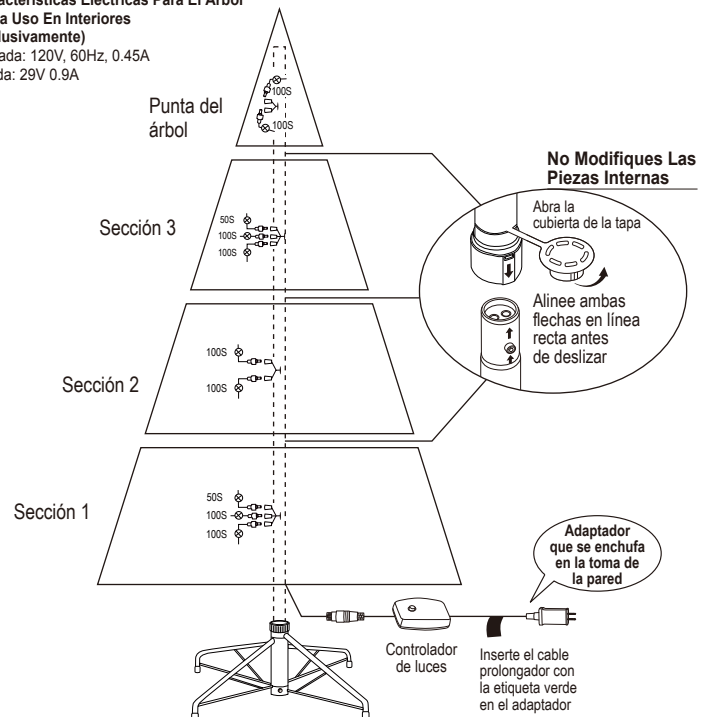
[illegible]acterísticas Eléctricas Para El Árbol
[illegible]a Uso En Interiores
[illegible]usivamente)
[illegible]ada: 120V, 60Hz, 0.45A
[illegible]da: 29V 0.9A

100S
100S
Punta del árbol

No Modifiques Las Piezas Internas

Abra la cubierta de la tapa

Alinee ambas flechas en línea recta antes de deslizar

50S
100S
100S
Sección 3

100S
100S
Sección 2

50S
100S
100S
Sección 1

Adaptador que se enchufa en la toma de la pared

Controlador de luces

Inserte el cable prolongador con la etiqueta verde en el adaptador